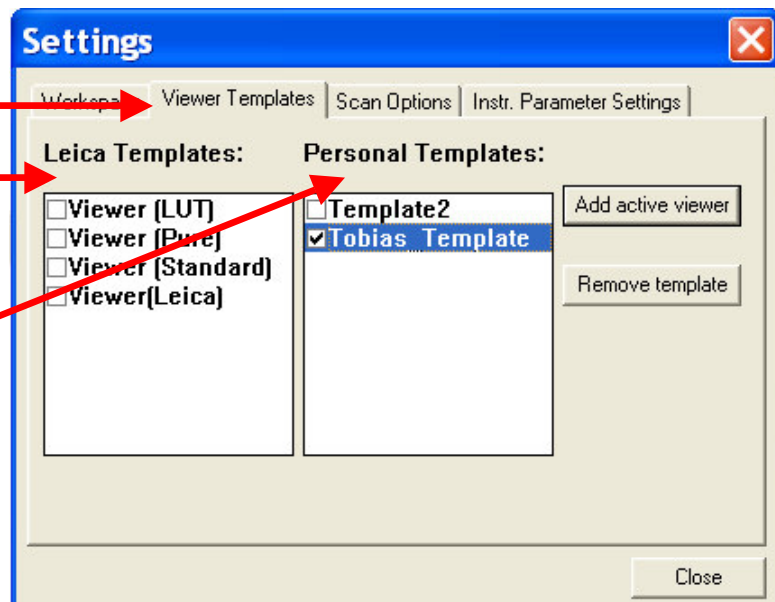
Settings

Workspa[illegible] Viewer Templates | Scan Options | Instr. Parameter Settings

Leica Templates:

Viewer (LUT)
Viewer (Pure)
Viewer (Standard)
Viewer(Leica)

Personal Templates:

Template2
Tobias_Template

Add active viewer

Remove template

Close